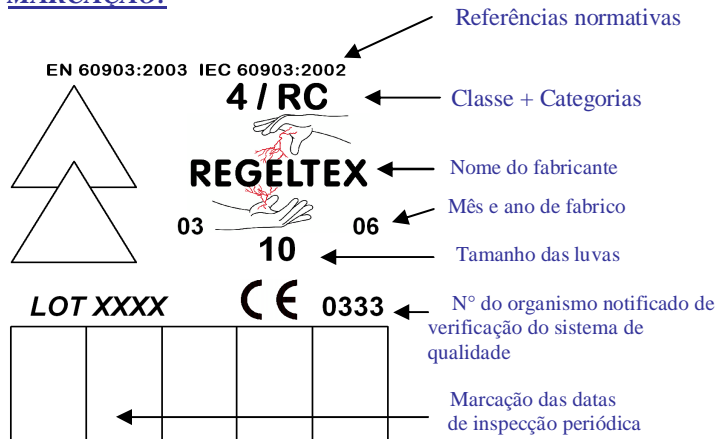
MARCAÇÃO:

Referências normativas

EN 60903:2003 IEC 60903:2002

4 / RC

Classe + Categorias

REGELTEX

Nome do fabricante

03

06

Mês e ano de fabrico

10

Tamanho das luvas

LOT XXXX

CE

0333

N° do organismo notificado de verificação do sistema de qualidade

Marcação das datas de inspecção periódica